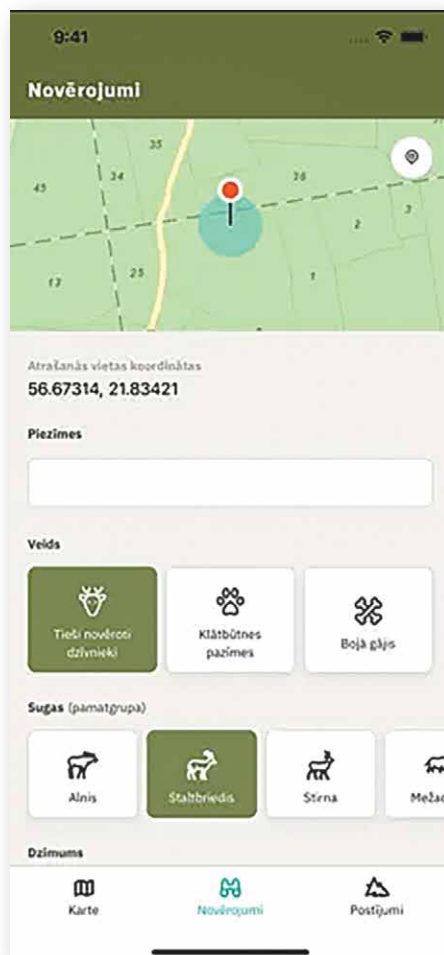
9:41

Novērojumi

35
45
34
26
3
2
13
25
1

Atrašanās vietas koordinātas
56.67314, 21.83421

Piezīmes

Veids

Tieši novēroti dzīvnieki

Klātbūtnes pazīmes

Bojā gājis

Sugas (pamatgrupa)

Alnis

Staltbriedis

Stirna

Meža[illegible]

Dzimums

Karte

Novērojumi

Postījumi